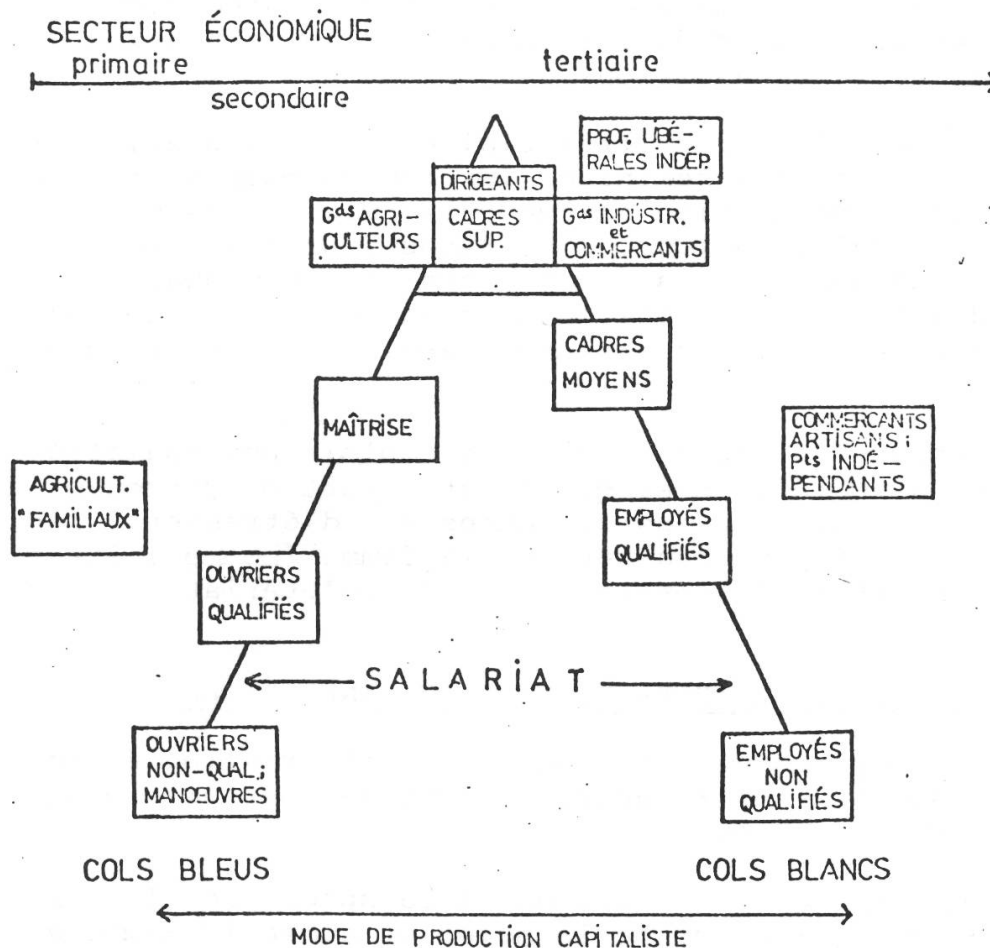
SECTEUR ÉCONOMIQUE

primaire

tertiaire

secondaire

PROF. LIBÉRALES INDÉP.

DIRIGEANTS

G$^{ds}$ AGRICULTEURS

CADRES SUP.

G$^{ds}$ INDUSTR. et COMMERCANTS

CADRES MOYENS

MAÎTRISE

COMMERCANTS ARTISANS; P$^{ts}$ INDÉPENDANTS

AGRICULT. "FAMILIAUX"

EMPLOYÉS QUALIFIÉS

OUVRIERS QUALIFIÉS

SALARIAT

OUVRIERS NON-QUAL.; MANOEUVRES

EMPLOYÉS NON QUALIFIÉS

COLS BLEUS

COLS BLANCS

MODE DE PRODUCTION CAPITALISTE